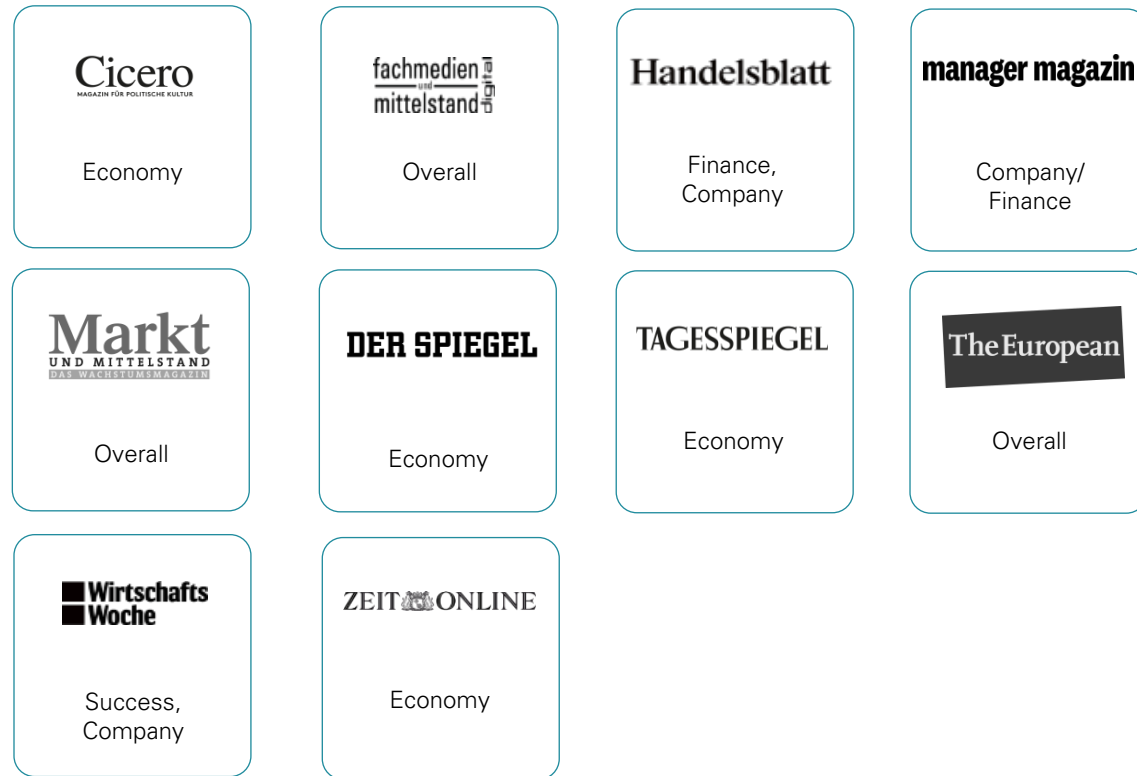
Cicero
MAGAZIN FÜR POLITISCHE KULTUR

Economy

fachmedien und mittelstand digital

Overall

Handelsblatt

Finance, Company

manager magazin

Company/ Finance

Markt
UND MITTELSTAND
DAS WACHSTUMSMAGAZIN

Overall

DER SPIEGEL

Economy

TAGESSPIEGEL

Economy

The European

Overall

Wirtschafts Woche

Success, Company

ZEIT ONLINE

Economy